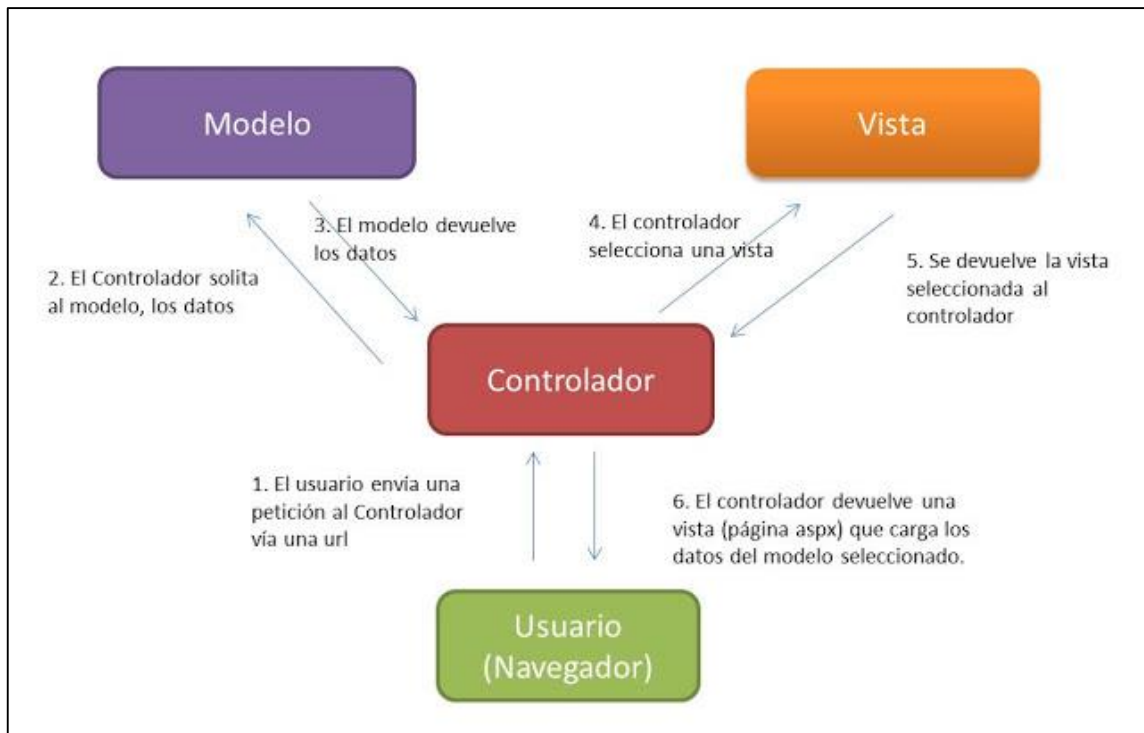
Modelo

Vista

2. El Controlador solita al modelo, los datos

3. El modelo devuelve los datos

4. El controlador selecciona una vista

5. Se devuelve la vista seleccionada al controlador

Controlador

1. El usuario envia una petición al Controlador vía una url

6. El controlador devuelve una vista (página aspx) que carga los datos del modelo seleccionado.

Usuario (Navegador)